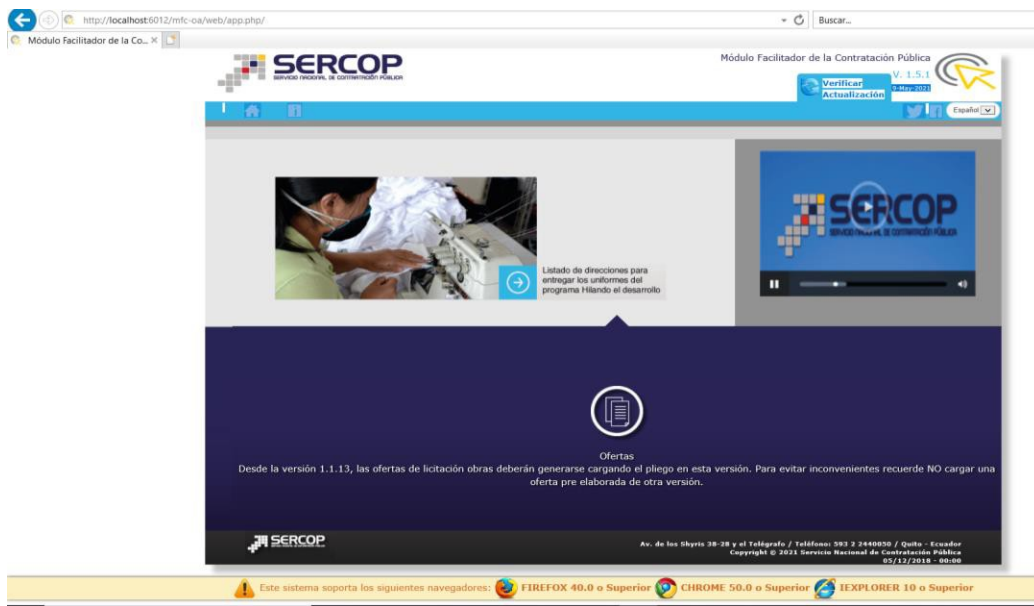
http://localhost:6012/mfc-oa/web/app.php/

Buscar...

Módulo Facilitador de la Co...

SERCOP
SERVICIO NACIONAL DE CONTRATACIÓN PÚBLICA

Módulo Facilitador de la Contratación Pública

V. 1.5.1

Verificar Actualización

9-May-2021

Español

Listado de direcciones para entregar los uniformes del programa Hilando el desarrollo

SERCOP
SERVICIO NACIONAL DE CONTRATACIÓN PÚBLICA

Ofertas

Desde la versión 1.1.13, las ofertas de licitación obras deberán generarse cargando el pliego en esta versión. Para evitar inconvenientes recuerde NO cargar una oferta pre elaborada de otra versión.

SERCOP

Av. de los Shyris 38-28 y el Telégrafo / Teléfono: 593 2 2440050 / Quito - Ecuador
Copyright © 2021 Servicio Nacional de Contratación Pública
05/12/2018 - 00:00

Este sistema soporta los siguientes navegadores: FIREFOX 40.0 o Superior CHROME 50.0 o Superior IEXPLORER 10 o Superior